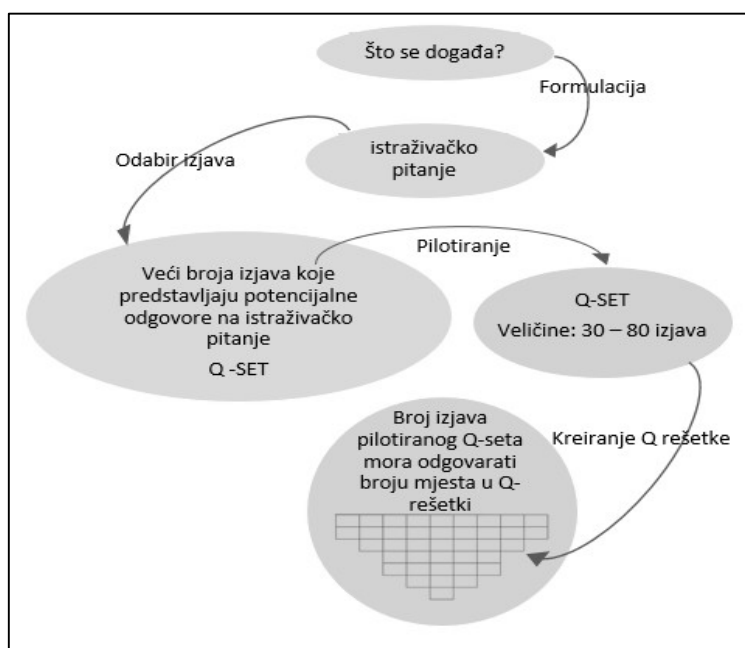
Što se događa?

Formulacija

istraživačko pitanje

Odabir izjava

Veći broja izjava koje predstavljaju potencijalne odgovore na istraživačko pitanje

Q -SET

Pilotiranje

Q-SET

Veličine: 30 – 80 izjava

Kreiranje Q rešetke

Broj izjava pilotiranog Q-seta mora odgovarati broju mjesta u Q-rešetki